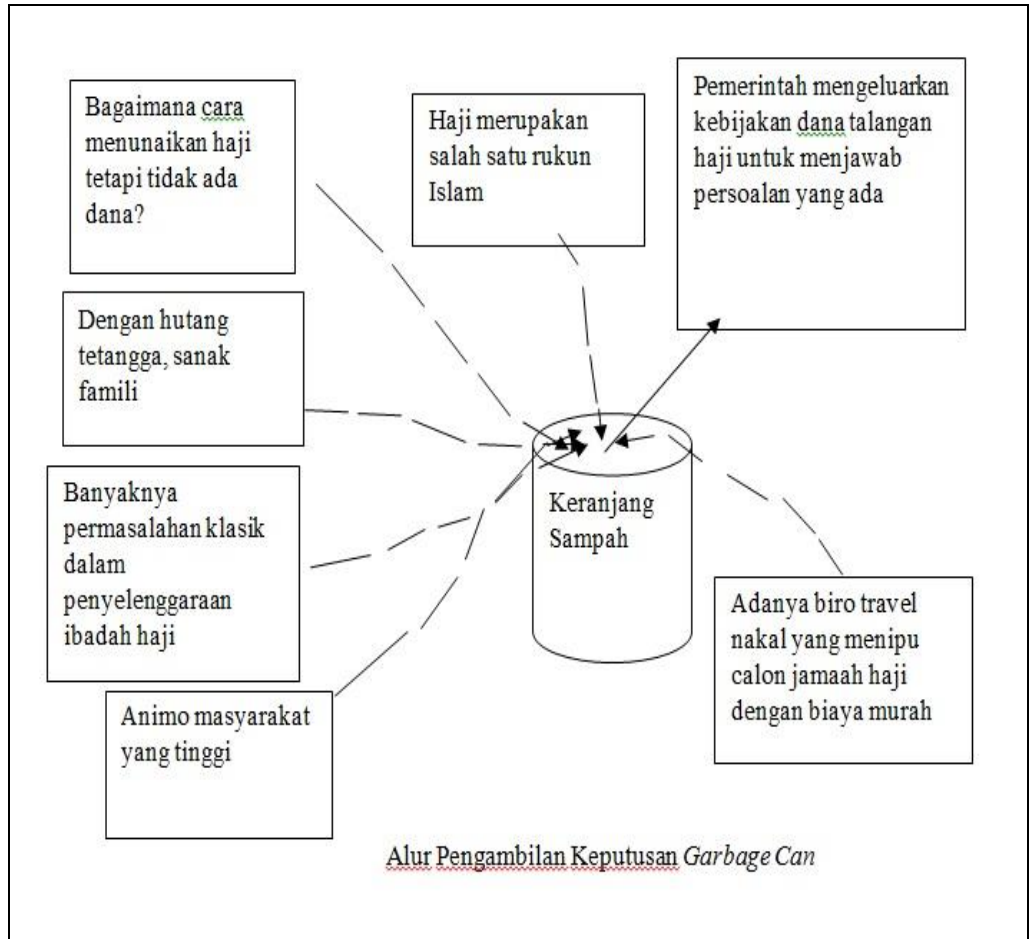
Bagaimana cara menunaikan haji tetapi tidak ada dana?

Haji merupakan salah satu rukun Islam

Pemerintah mengeluarkan kebijakan dana talangan haji untuk menjawab persoalan yang ada

Dengan hutang tetangga, sanak famili

Keranjang Sampah

Banyaknya permasalahan klasik dalam penyelenggaraan ibadah haji

Adanya biro travel nakal yang menipu calon jamaah haji dengan biaya murah

Animo masyarakat yang tinggi

Alur Pengambilan Keputusan *Garbage Can*